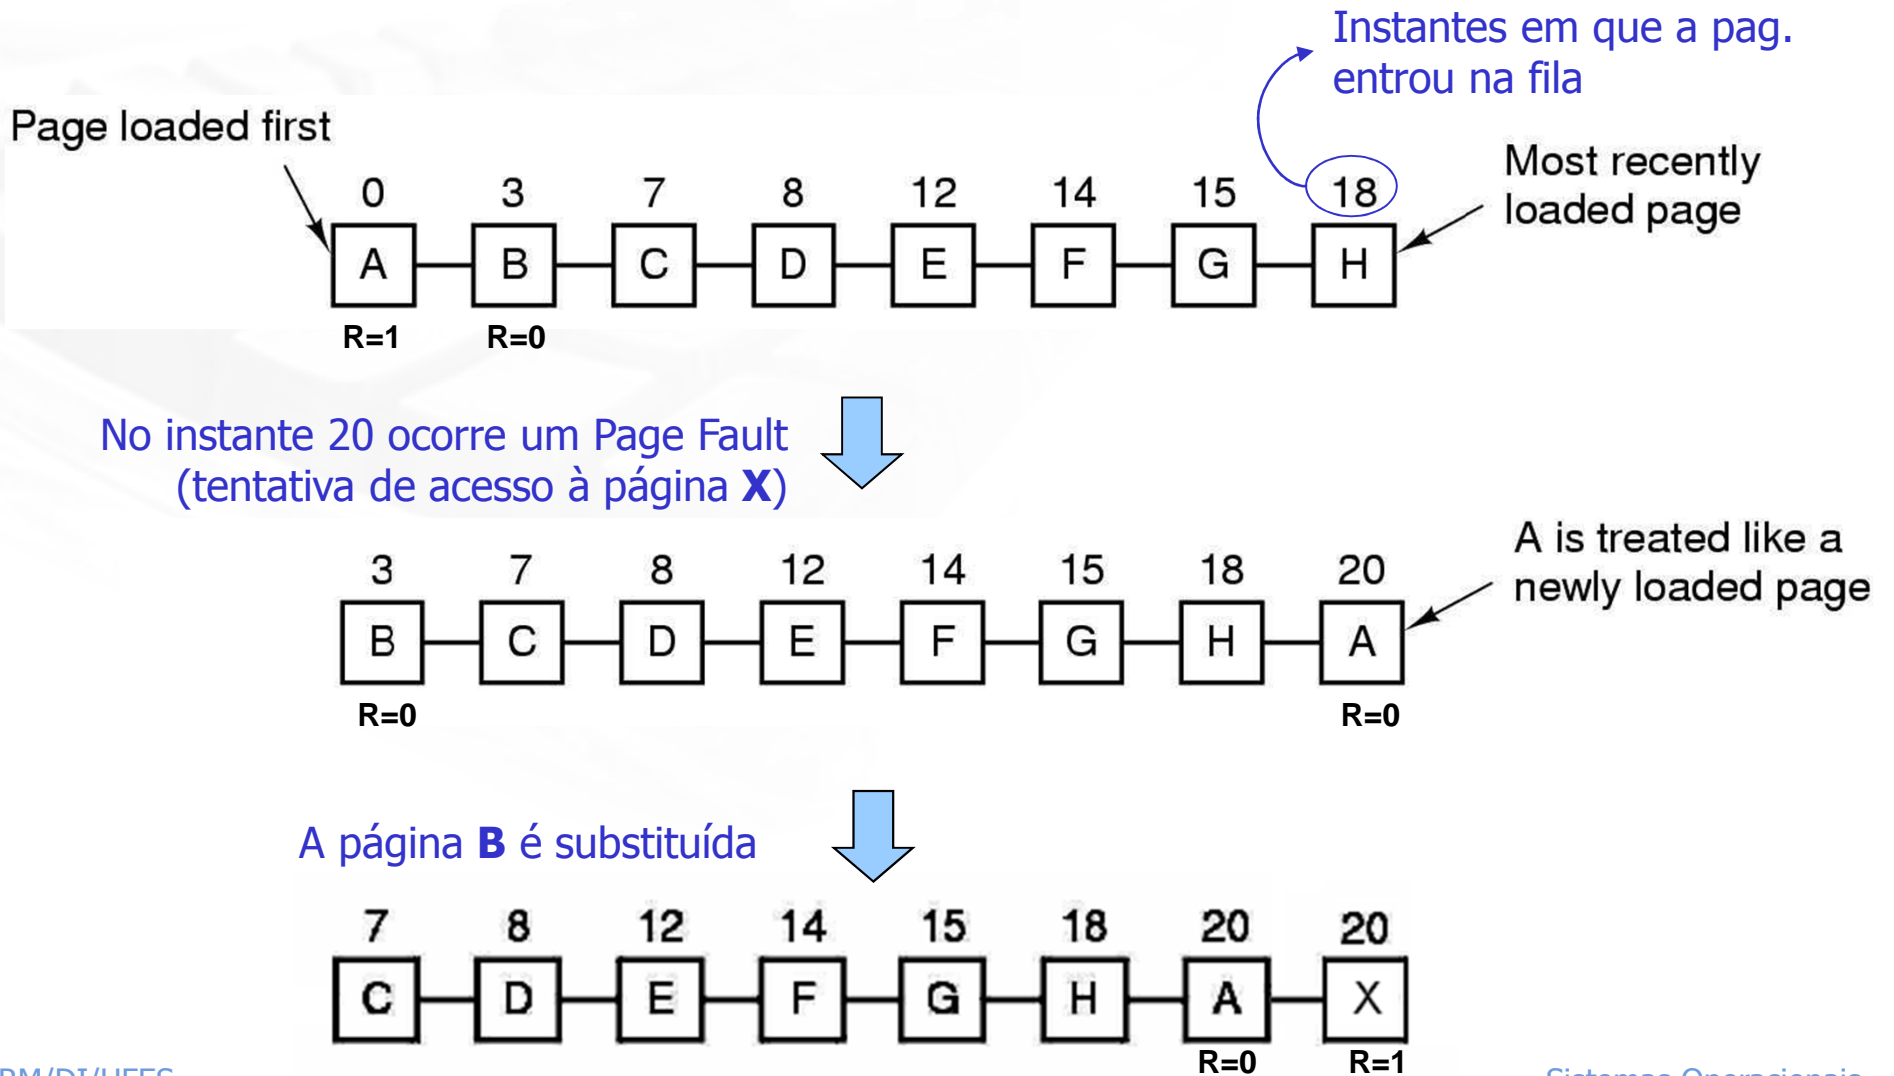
Instantes em que a pag. entrou na fila

Page loaded first

Most recently loaded page

0 3 7 8 12 14 15 18

A B C D E F G H

R=1 R=0

No instante 20 ocorre um Page Fault (tentativa de acesso à página **X**)

A is treated like a newly loaded page

3 7 8 12 14 15 18 20

B C D E F G H A

R=0 R=0

A página **B** é substituída

7 8 12 14 15 18 20 20

C D E F G H A X

R=0 R=1

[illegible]

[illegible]